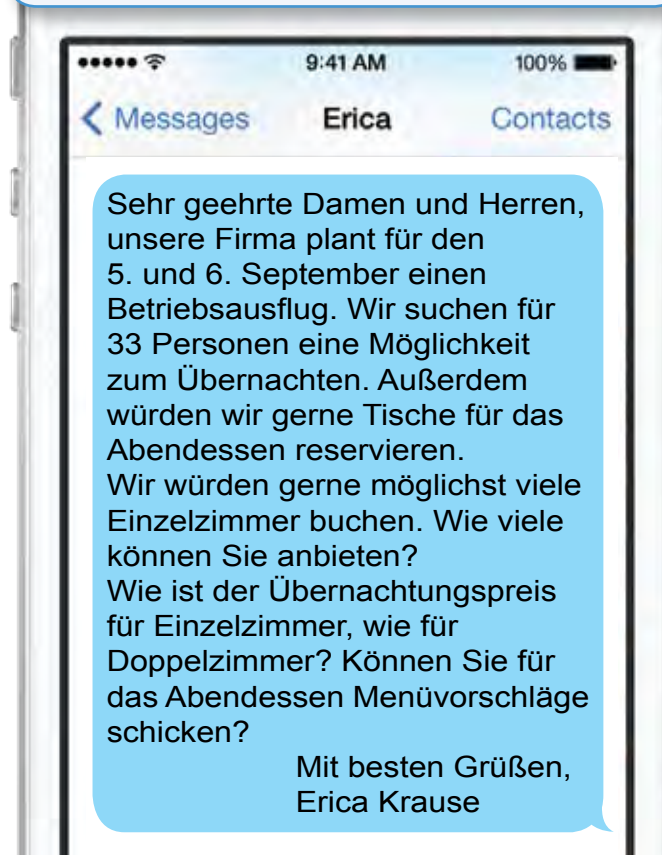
9:41 AM
100%

< Messages
Erica
Contacts

Sehr geehrte Damen und Herren,
unsere Firma plant für den 5. und 6. September einen Betriebsausflug. Wir suchen für 33 Personen eine Möglichkeit zum Übernachten. Außerdem würden wir gerne Tische für das Abendessen reservieren.
Wir würden gerne möglichst viele Einzelzimmer buchen. Wie viele können Sie anbieten?
Wie ist der Übernachtungspreis für Einzelzimmer, wie für Doppelzimmer? Können Sie für das Abendessen Menüvorschläge schicken?
Mit besten Grüßen,
Erica Krause